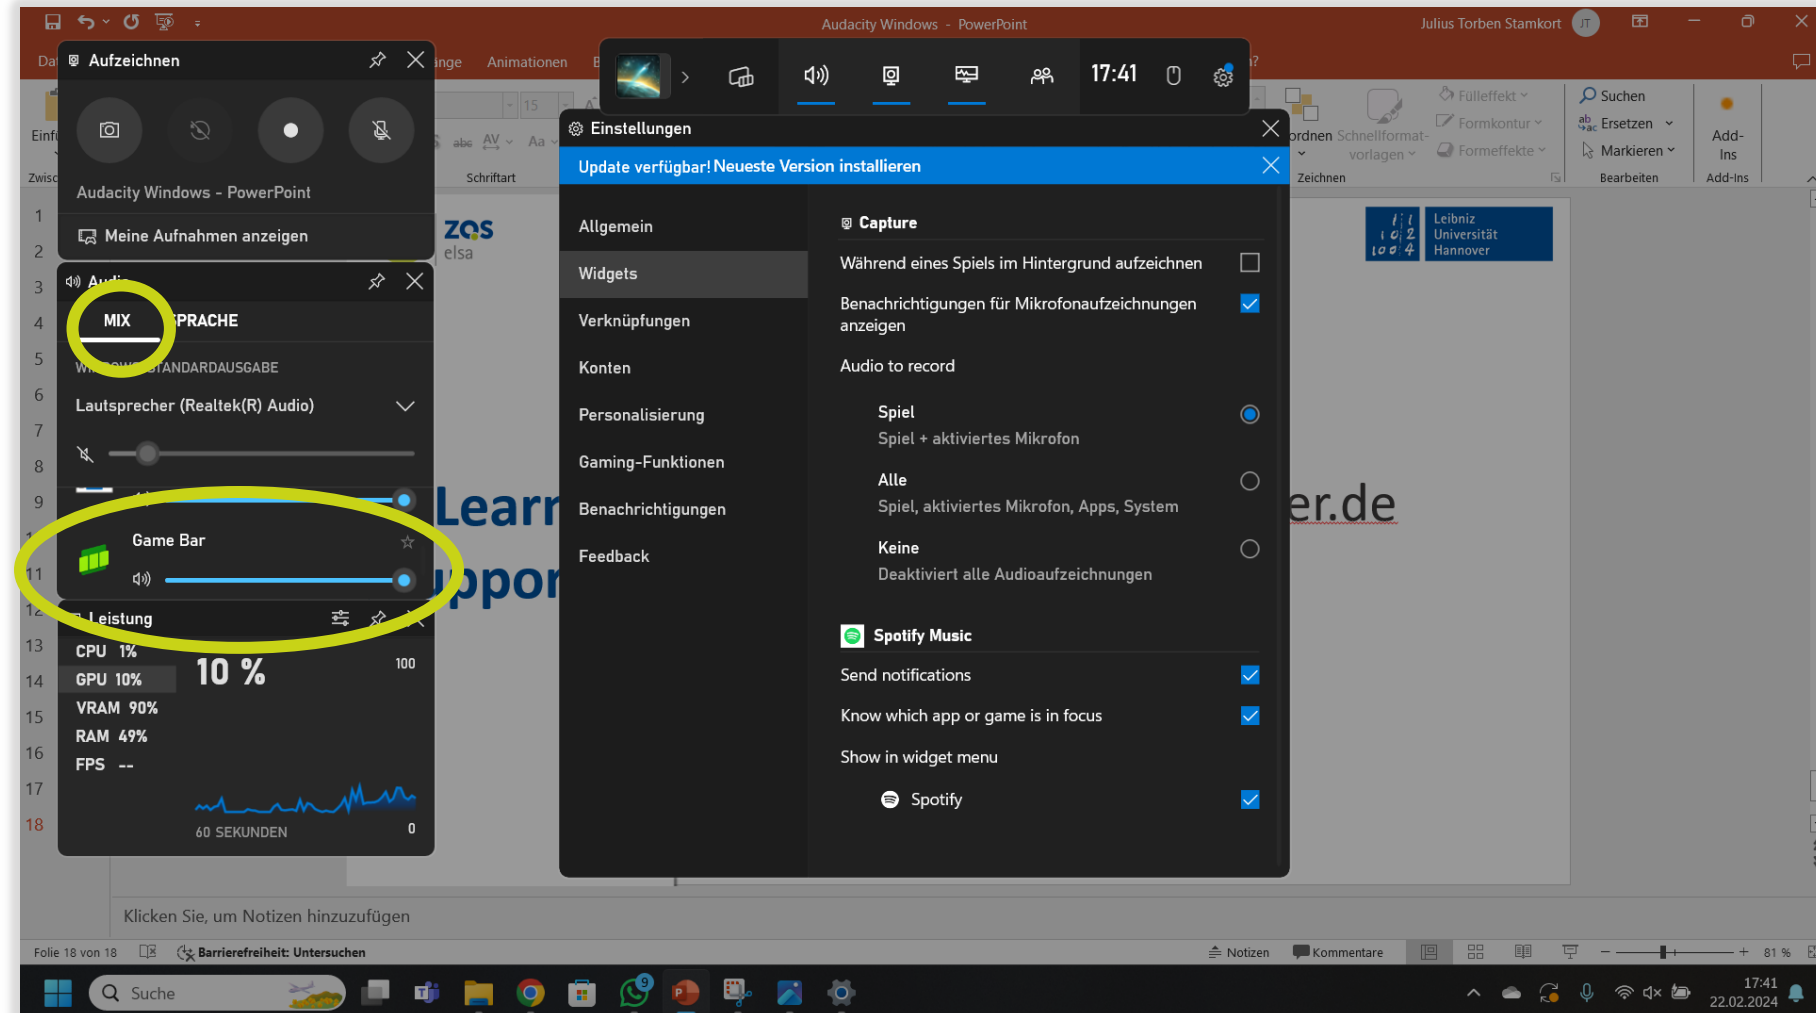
Audacity Windows - PowerPoint
Julius Torben Stamkort

Aufzeichnen
Audacity Windows - PowerPoint
Meine Aufnahmen anzeigen

Audio
MIX
SPRACHE
WINDOWS-STANDARDAUSGABE
Lautsprecher (Realtek(R) Audio)
Game Bar

Leistung
CPU 1%
GPU 10%
VRAM 90%
RAM 49%
FPS --
10 %
100
60 SEKUNDEN
0

17:41

Einstellungen
Update verfügbar! Neueste Version installieren

Allgemein
Widgets
Verknüpfungen
Konten
Personalisierung
Gaming-Funktionen
Benachrichtigungen
Feedback

Capture
Während eines Spiels im Hintergrund aufzeichnen
Benachrichtigungen für Mikrofonaufzeichnungen anzeigen
Audio to record
Spiel
Spiel + aktiviertes Mikrofon
Alle
Spiel, aktiviertes Mikrofon, Apps, System
Keine
Deaktiviert alle Audioaufzeichnungen

Spotify Music
Send notifications
Know which app or game is in focus
Show in widget menu
Spotify

Animationen
Schriftart
Fülleffekt
Formkontur
Formeffekte
Schnellformatvorlagen
Zeichnen
Suchen
Ersetzen
Markieren
Bearbeiten
Add-Ins
Add-Ins

zqs
elsa
Leibniz Universität Hannover
Learn
ppor
er.de

Klicken Sie, um Notizen hinzuzufügen
Folie 18 von 18
Barrierefreiheit: Untersuchen
Notizen
Kommentare
81 %
Suche
17:41
22.02.2024